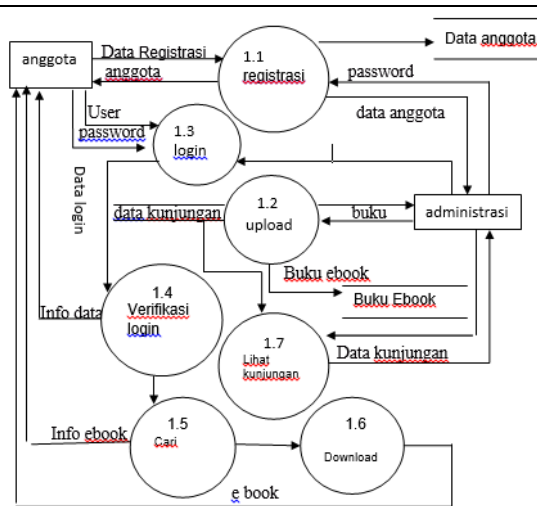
anggota

Data Registrasi

anggota

1.1 registrasi

Data anggota

password

data anggota

User password

1.3 login

Data login

1.2 upload

data kunjungan

buku

administrasi

Buku ebook

Buku Ebook

1.4 Verifikasi login

Info data

1.7 Lihat kunjungan

Data kunjungan

Info ebook

1.5 Cari

1.6 Download

e book